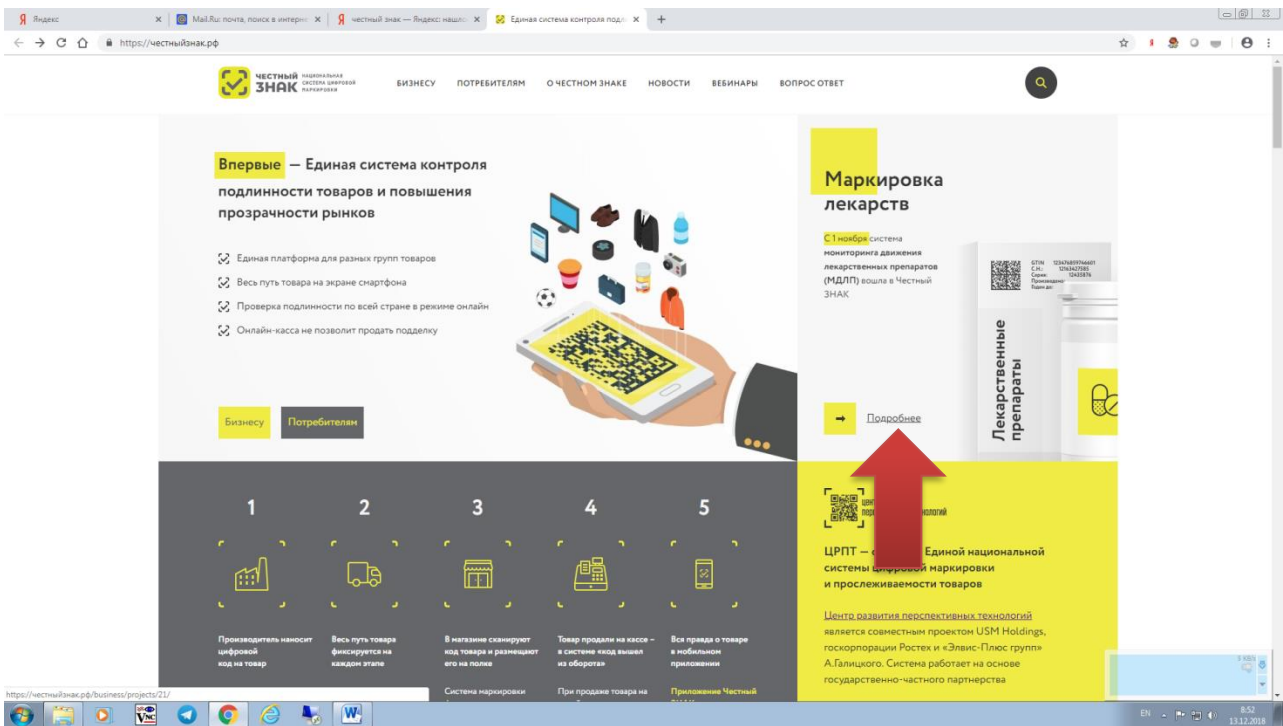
Яндекс | Mail.Ru: почта, поиск в интерне | честный знак — Яндекс: нашло | Единая система контроля подл

https://честныйзнак.рф

ЧЕСТНЫЙ ЗНАК НАЦИОНАЛЬНАЯ СИСТЕМА ЦИФРОВОЙ МАРКИРОВКИ

БИЗНЕСУ ПОТРЕБИТЕЛЯМ О ЧЕСТНОМ ЗНАКЕ НОВОСТИ ВЕБИНАРЫ ВОПРОС ОТВЕТ

Впервые — Единая система контроля подлинности товаров и повышения прозрачности рынков

Единая платформа для разных групп товаров

Весь путь товара на экране смартфона

Проверка подлинности по всей стране в режиме онлайн

Онлайн-касса не позволит продать подделку

Бизнесу Потребителям

Маркировка лекарств

С 1 ноября система мониторинга движения лекарственных препаратов (МДЛП) вошла в Честный ЗНАК

Лекарственные препараты

Подробнее

1 2 3 4 5

Производитель наносит цифровой код на товар

Весь путь товара фиксируется на каждом этапе

В магазине сканируют код товара и размещают его на полке

Товар продали на кассе – в системе «код вышел из оборота»

Вся правда о товаре в мобильном приложении

Система маркировки

При продаже товара на

Приложение Честный

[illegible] нологий

ЦРПТ — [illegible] Единой национальной системы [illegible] маркировки и прослеживаемости товаров

Центр развития перспективных технологий является совместным проектом USM Holdings, госкорпорации Ростех и «Элвис-Плюс групп» А.Галицкого. Система работает на основе государственно-частного партнерства

https://честныйзнак.рф/business/projects/21/

EN 8:52 13.12.2018